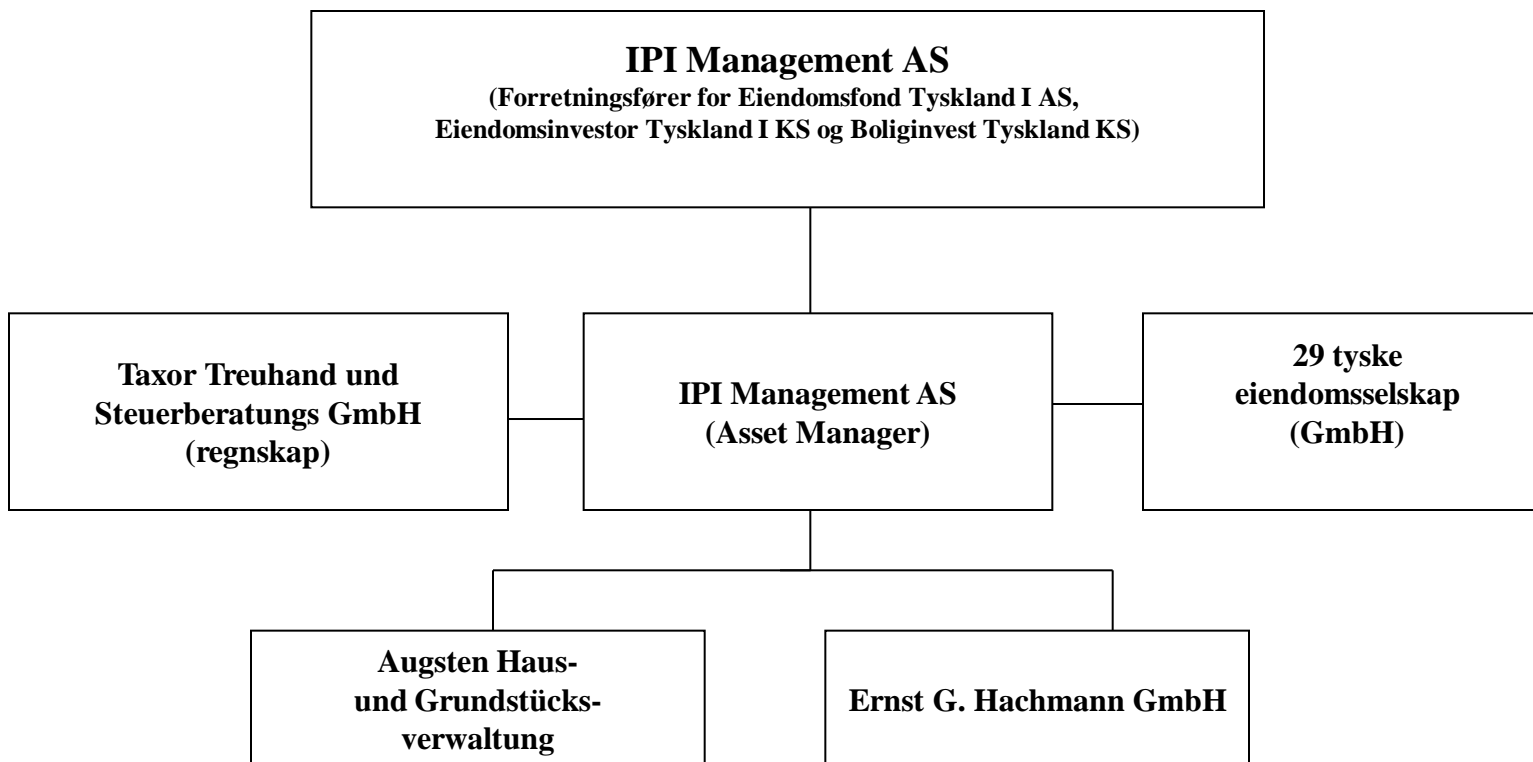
IPI Management AS
(Forretningsfører for Eiendomsfond Tyskland I AS, Eiendomsinvestor Tyskland I KS og Boliginvest Tyskland KS)

Taxor Treuhand und Steuerberatungs GmbH (regnskap)

IPI Management AS (Asset Manager)

29 tyske eiendomsselskap (GmbH)

Augsten Haus- und Grundstücks- verwaltung

Ernst G. Hachmann GmbH